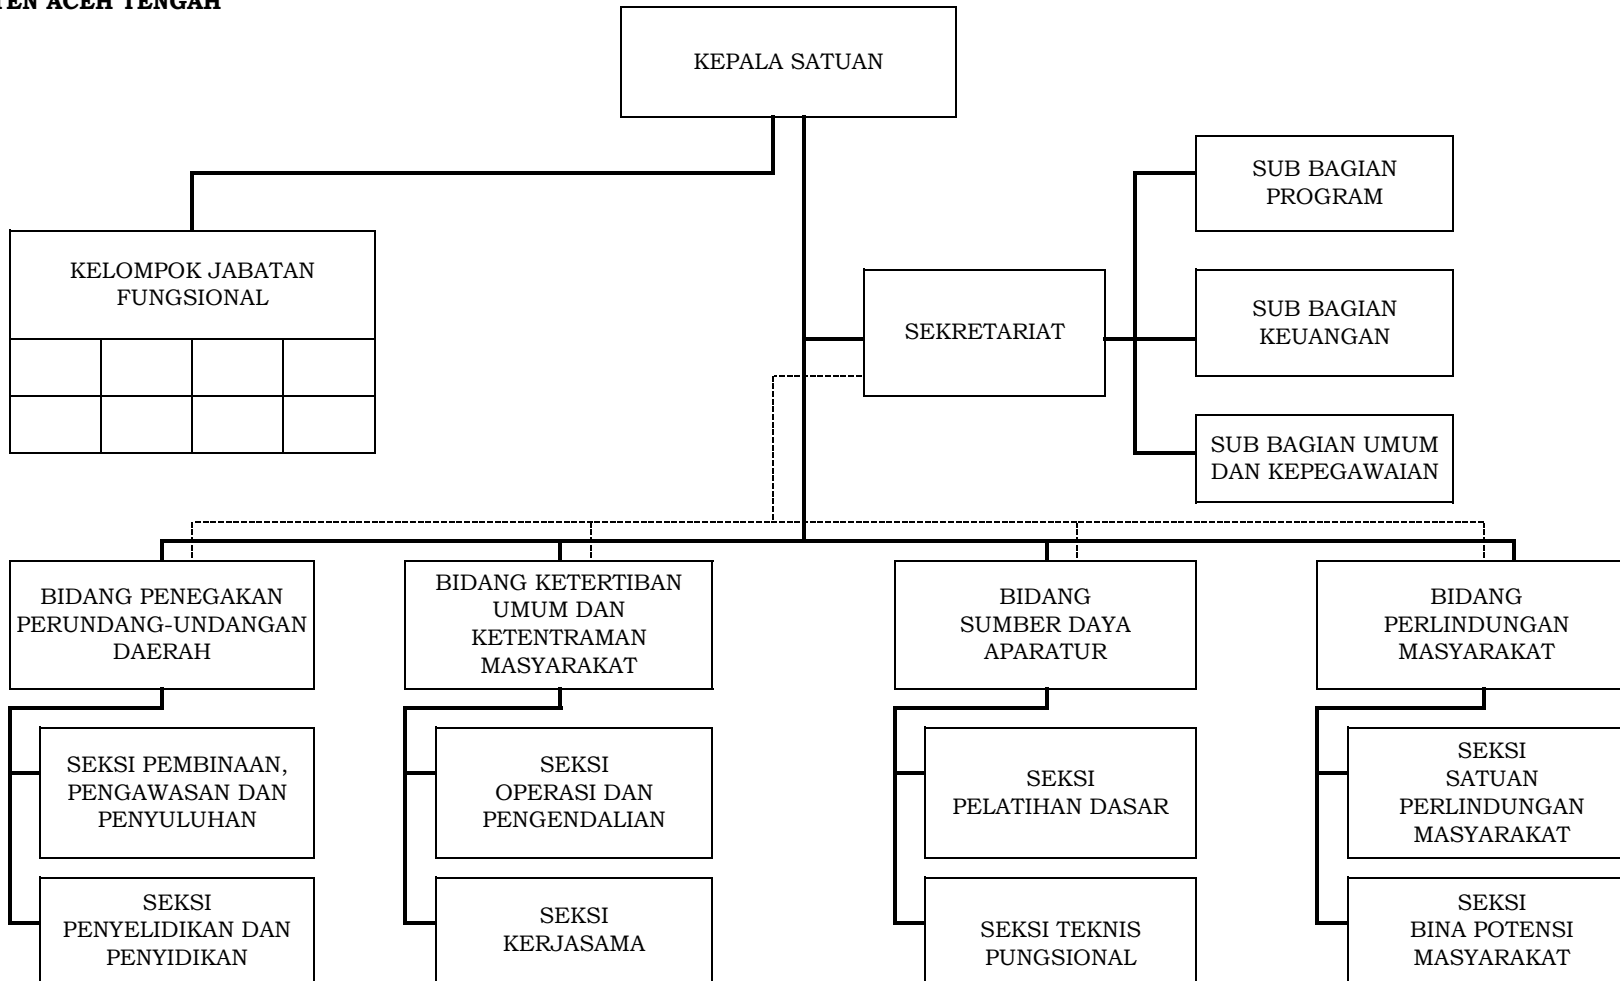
EN ACEH TENGAH

KEPALA SATUAN

KELOMPOK JABATAN FUNGSIONAL

SEKRETARIAT

SUB BAGIAN PROGRAM

SUB BAGIAN KEUANGAN

SUB BAGIAN UMUM DAN KEPEGAWAIAN

BIDANG PENEGAKAN PERUNDANG-UNDANGAN DAERAH

SEKSI PEMBINAAN, PENGAWASAN DAN PENYULUHAN

SEKSI PENYELIDIKAN DAN PENYIDIKAN

BIDANG KETERTIBAN UMUM DAN KETENTRAMAN MASYARAKAT

SEKSI OPERASI DAN PENGENDALIAN

SEKSI KERJASAMA

BIDANG SUMBER DAYA APARATUR

SEKSI PELATIHAN DASAR

SEKSI TEKNIS PUNGSIONAL

BIDANG PERLINDUNGAN MASYARAKAT

SEKSI SATUAN PERLINDUNGAN MASYARAKAT

SEKSI BINA POTENSI MASYARAKAT